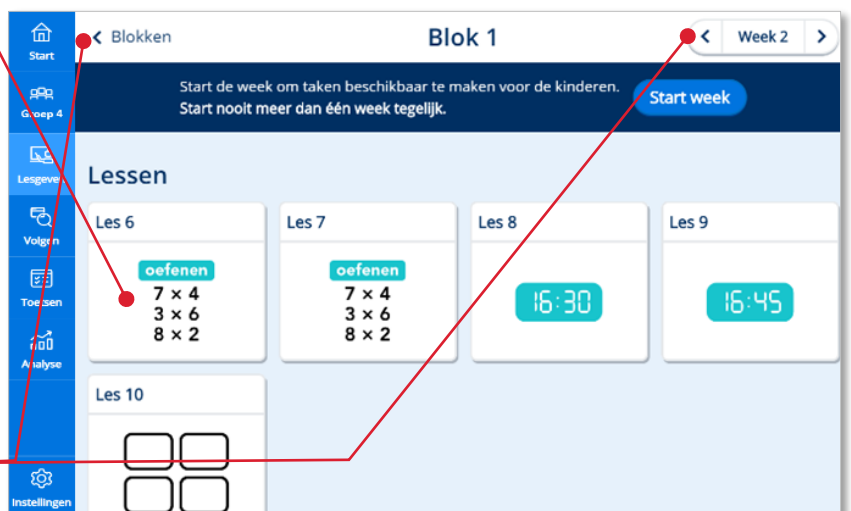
Start
Groep 4
Lesgeven
Volgen
Toetsen
Analyse
Instellingen

< Blokken

Blok 1

< Week 2 >

Start de week om taken beschikbaar te maken voor de kinderen.
Start nooit meer dan één week tegelijk.

Start week

Lessen

Les 6
oefenen
$7 \times 4$
$3 \times 6$
$8 \times 2$

Les 7
oefenen
$7 \times 4$
$3 \times 6$
$8 \times 2$

Les 8
16:30

Les 9
16:45

Les 10